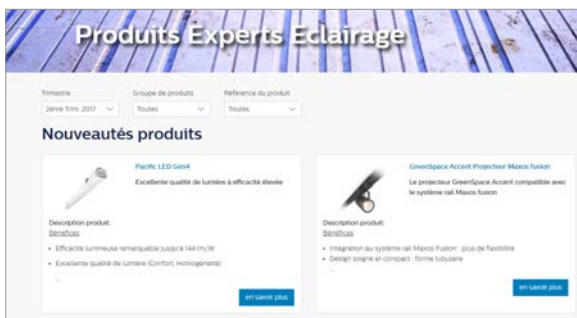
Produits Experts Eclairage

Trimestre
2ème Trim. 2017

Groupe de produits
Toutes

Référence du produit
Toutes

Nouveautés produits

Pacific LED Gen4

Excellente qualité de lumière à efficacité élevée

Description produit:
Bénéfices

• Efficacité lumineuse remarquable jusqu'à 144 lm/W

• Excellente qualité de lumière (Confort, Homogénéité)

...

en savoir plus

GreenSpace Accent Projector Maxos fusion

Le projecteur GreenSpace Accent compatible avec le système rail Maxos fusion

Description produit:
Bénéfices

• Intégration au système rail Maxos Fusion : plus de flexibilité

• Design soigné et compact : forme tubulaire

...

en savoir plus